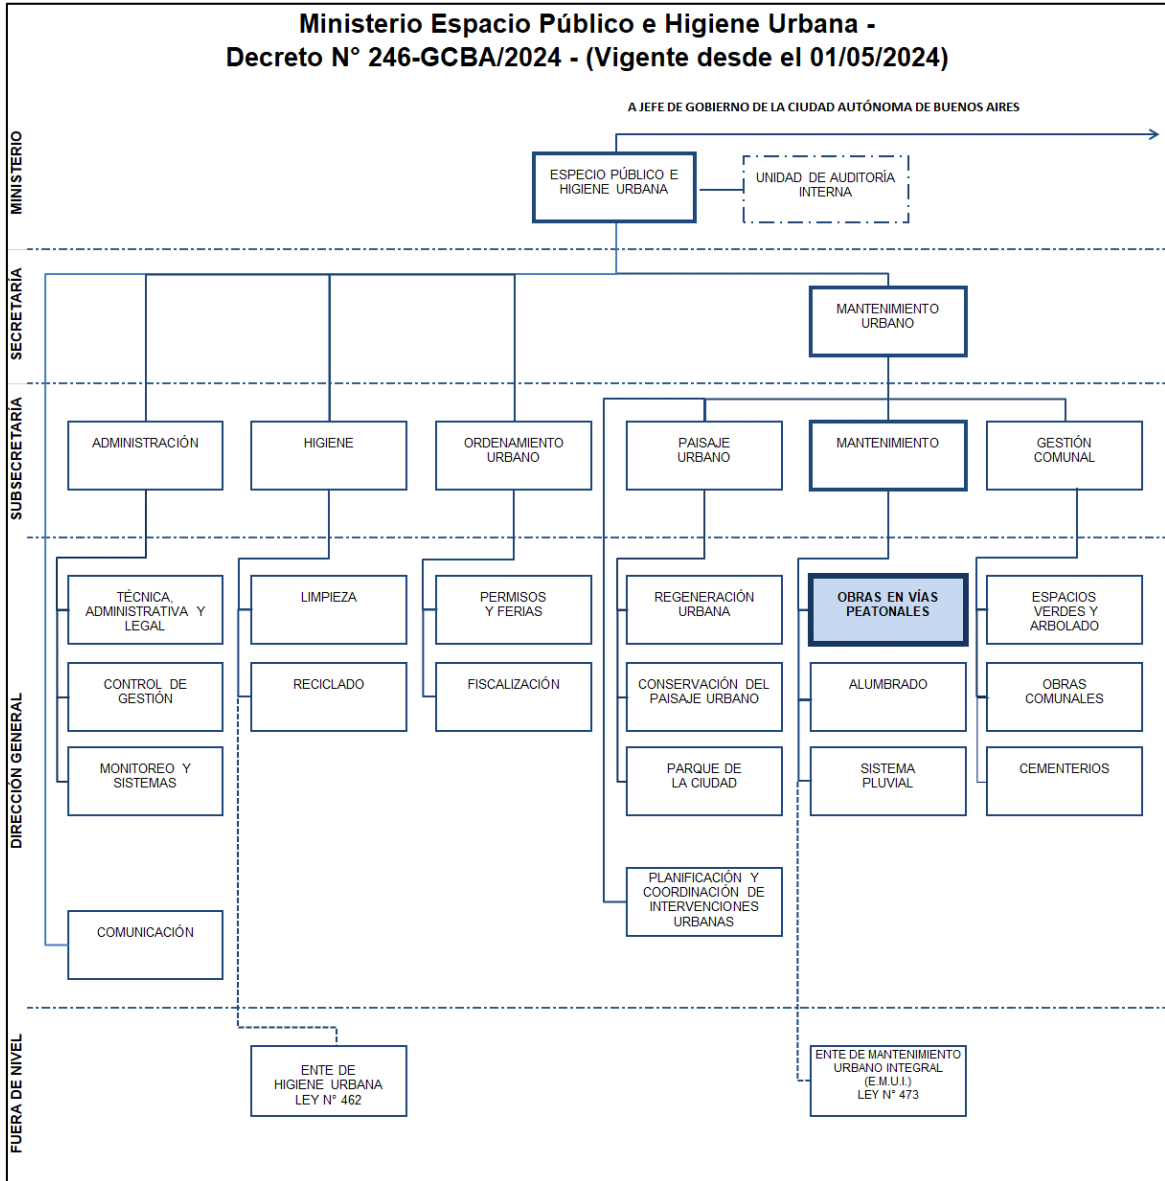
Ministerio Espacio Público e Higiene Urbana -
Decreto N° 246-GCBA/2024 - (Vigente desde el 01/05/2024)

A JEFE DE GOBIERNO DE LA CIUDAD AUTÓNOMA DE BUENOS AIRES

MINISTERIO

ESPECIO PÚBLICO E HIGIENE URBANA

UNIDAD DE AUDITORÍA INTERNA

SECRETARÍA

MANTENIMIENTO URBANO

SUBSECRETARÍA

ADMINISTRACIÓN

HIGIENE

ORDENAMIENTO URBANO

PAISAJE URBANO

MANTENIMIENTO

GESTIÓN COMUNAL

DIRECCIÓN GENERAL

TÉCNICA, ADMINISTRATIVA Y LEGAL

CONTROL DE GESTIÓN

MONITOREO Y SISTEMAS

COMUNICACIÓN

LIMPIEZA

RECICLADO

PERMISOS Y FERIAS

FISCALIZACIÓN

REGENERACIÓN URBANA

CONSERVACIÓN DEL PAISAJE URBANO

PARQUE DE LA CIUDAD

PLANIFICACIÓN Y COORDINACIÓN DE INTERVENCIONES URBANAS

OBRAS EN VÍAS PEATONALES

ALUMBRADO

SISTEMA PLUVIAL

ESPACIOS VERDES Y ARBOLADO

OBRAS COMUNALES

CEMENTERIOS

FUERA DE NIVEL

ENTE DE HIGIENE URBANA LEY N° 462

ENTE DE MANTENIMIENTO URBANO INTEGRAL (E.M.U.I.) LEY N° 473